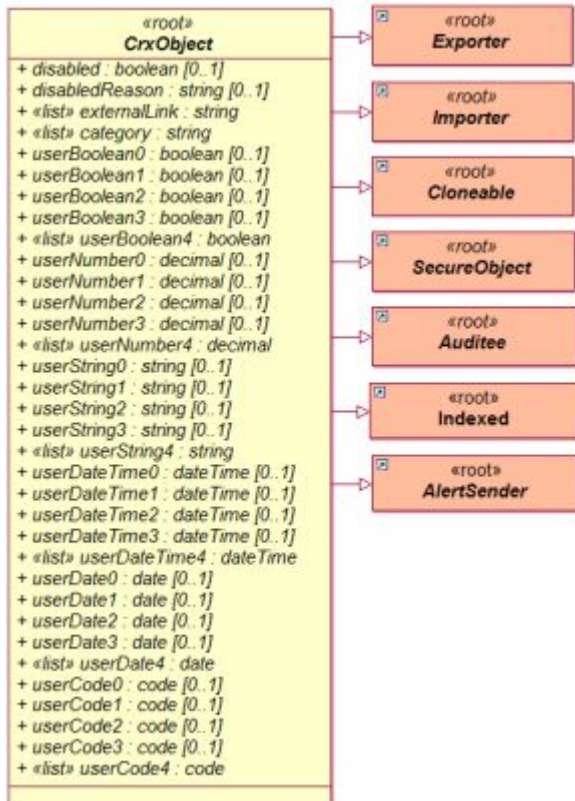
«root»
CrxObject

+ disabled : boolean [0..1]
+ disabledReason : string [0..1]
+ «list» externalLink : string
+ «list» category : string
+ userBoolean0 : boolean [0..1]
+ userBoolean1 : boolean [0..1]
+ userBoolean2 : boolean [0..1]
+ userBoolean3 : boolean [0..1]
+ «list» userBoolean4 : boolean
+ userNumber0 : decimal [0..1]
+ userNumber1 : decimal [0..1]
+ userNumber2 : decimal [0..1]
+ userNumber3 : decimal [0..1]
+ «list» userNumber4 : decimal
+ userString0 : string [0..1]
+ userString1 : string [0..1]
+ userString2 : string [0..1]
+ userString3 : string [0..1]
+ «list» userString4 : string
+ userDateTime0 : dateTime [0..1]
+ userDateTime1 : dateTime [0..1]
+ userDateTime2 : dateTime [0..1]
+ userDateTime3 : dateTime [0..1]
+ «list» userDateTime4 : dateTime
+ userDate0 : date [0..1]
+ userDate1 : date [0..1]
+ userDate2 : date [0..1]
+ userDate3 : date [0..1]
+ «list» userDate4 : date
+ userCode0 : code [0..1]
+ userCode1 : code [0..1]
+ userCode2 : code [0..1]
+ userCode3 : code [0..1]
+ «list» userCode4 : code

«root»
Exporter

«root»
Importer

«root»
Cloneable

«root»
SecureObject

«root»
Auditee

«root»
Indexed

«root»
AlertSender